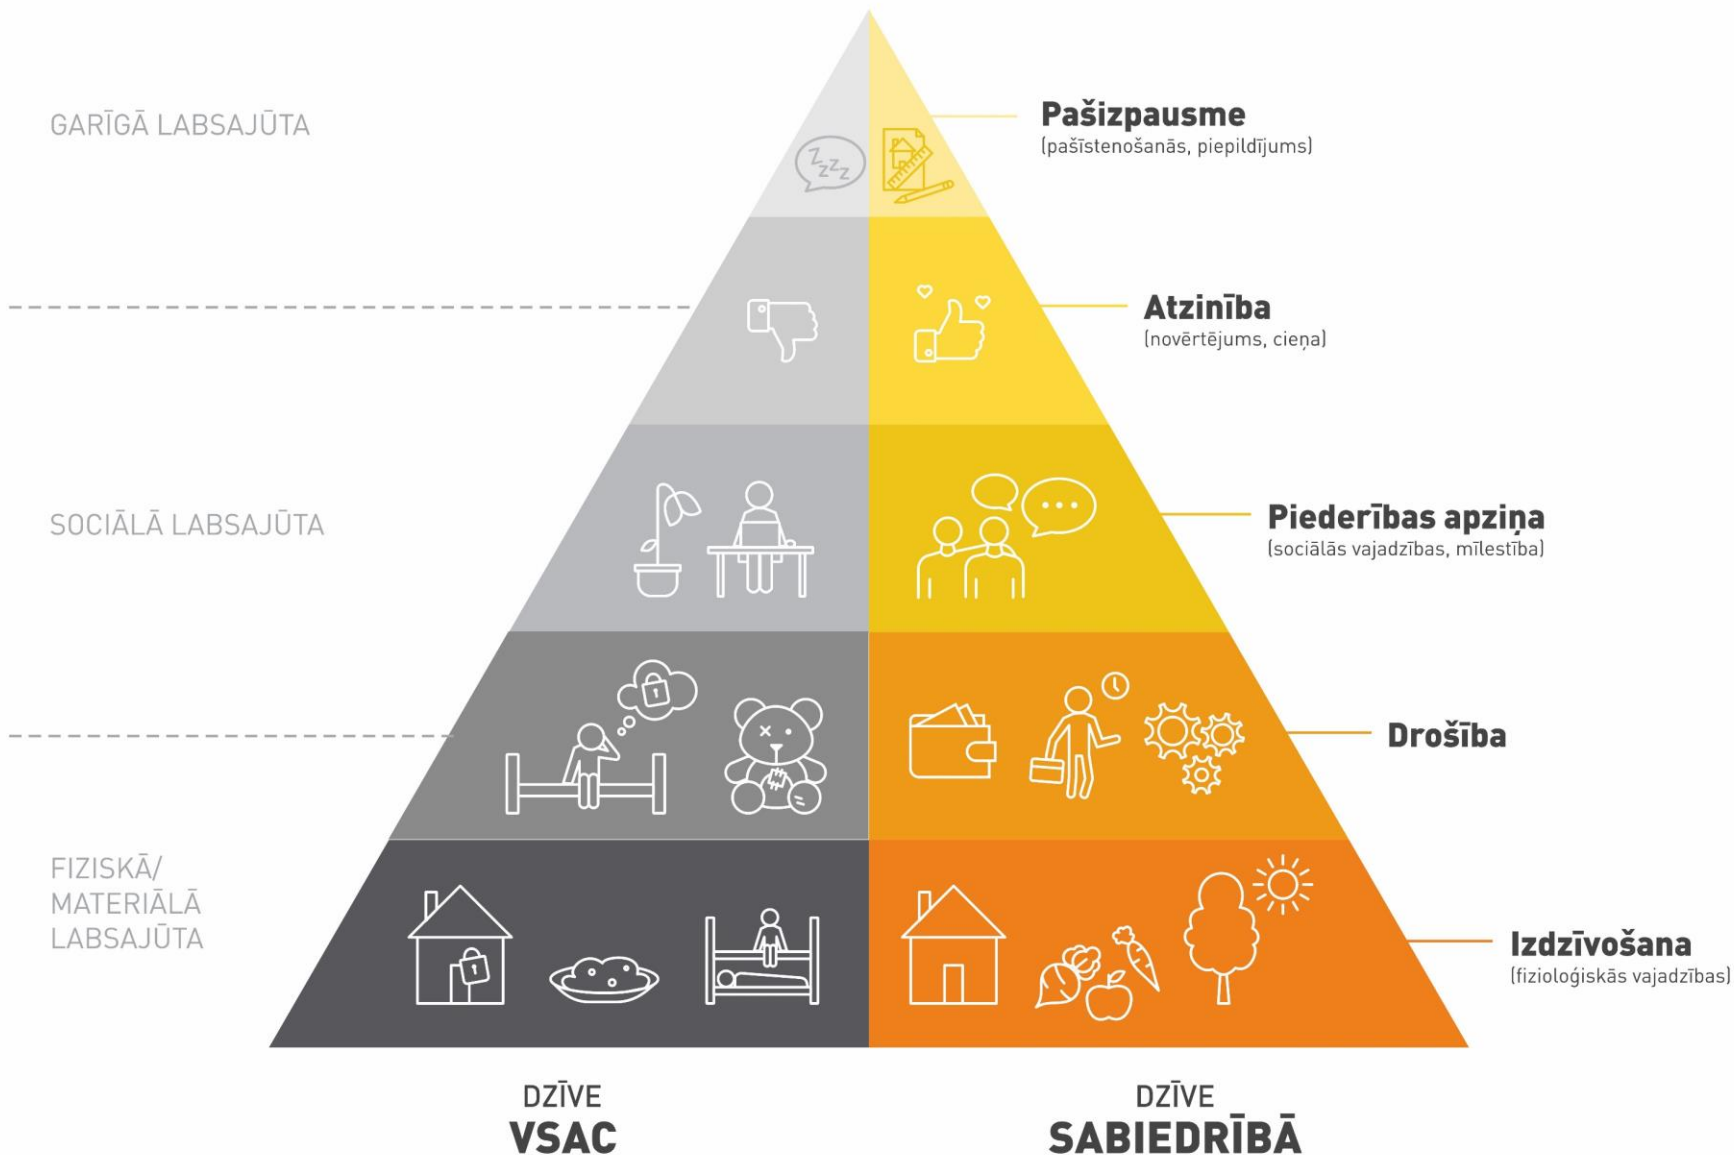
GARĪGĀ LABSAJŪTA

Pašizpausme
(pašīstenošanās, piepildījums)

Atzinība
(novērtējums, cieņa)

SOCIĀLĀ LABSAJŪTA

Piederības apziņa
(sociālās vajadzības, mīlestība)

Drošība

FIZISKĀ/ MATERIĀLĀ LABSAJŪTA

Izdzīvošana
(fizioloģiskās vajadzības)

DZĪVE
VSAC

DZĪVE
SABIEDRĪBĀ